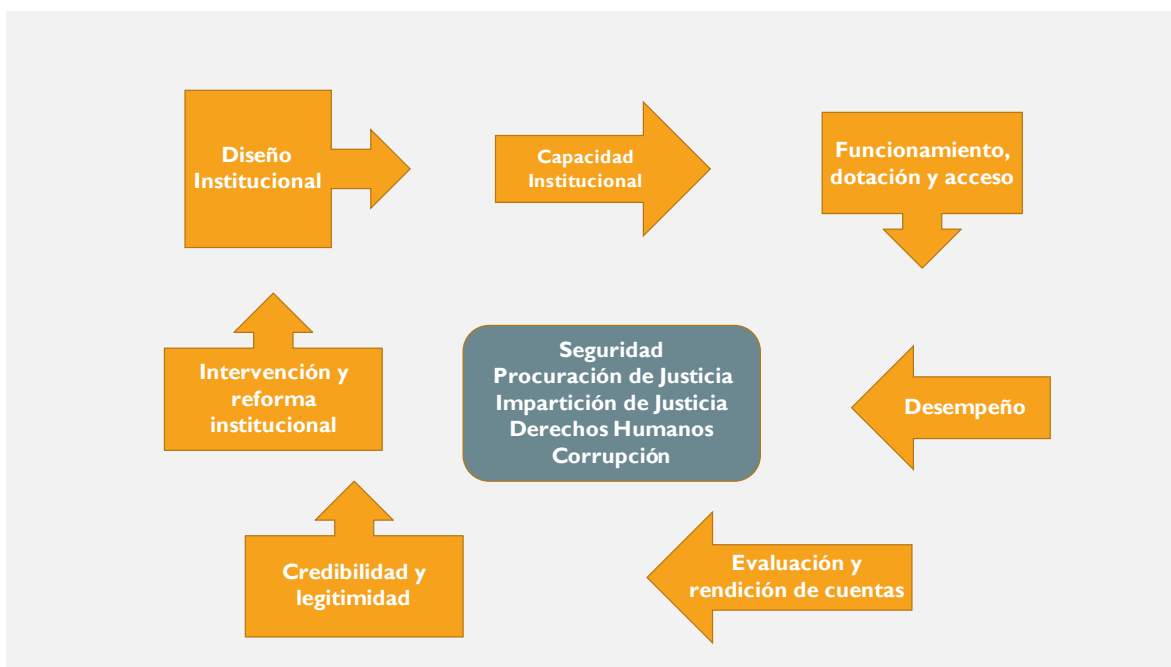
Diseño Institucional

Capacidad Institucional

Funcionamiento, dotación y acceso

Seguridad
Procuración de Justicia
Impartición de Justicia
Derechos Humanos
Corrupción

Intervención y reforma institucional

Desempeño

Credibilidad y legitimidad

Evaluación y rendición de cuentas